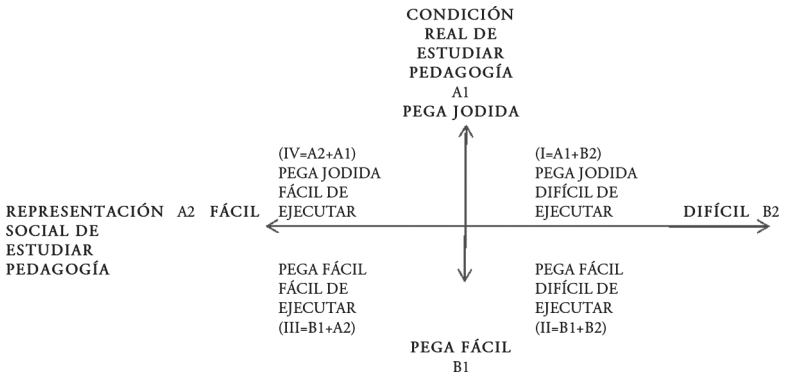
CONDICIÓN REAL DE ESTUDIAR PEDAGOGÍA
A1
PEGA JODIDA

(IV=A2+A1)
PEGA JODIDA
FÁCIL DE
EJECUTAR

(I=A1+B2)
PEGA JODIDA
DIFÍCIL DE
EJECUTAR

REPRESENTACIÓN SOCIAL DE ESTUDIAR PEDAGOGÍA
A2 FÁCIL

DIFÍCIL B2

PEGA FÁCIL
FÁCIL DE
EJECUTAR
(III=B1+A2)

PEGA FÁCIL
DIFÍCIL DE
EJECUTAR
(II=B1+B2)

PEGA FÁCIL
B1